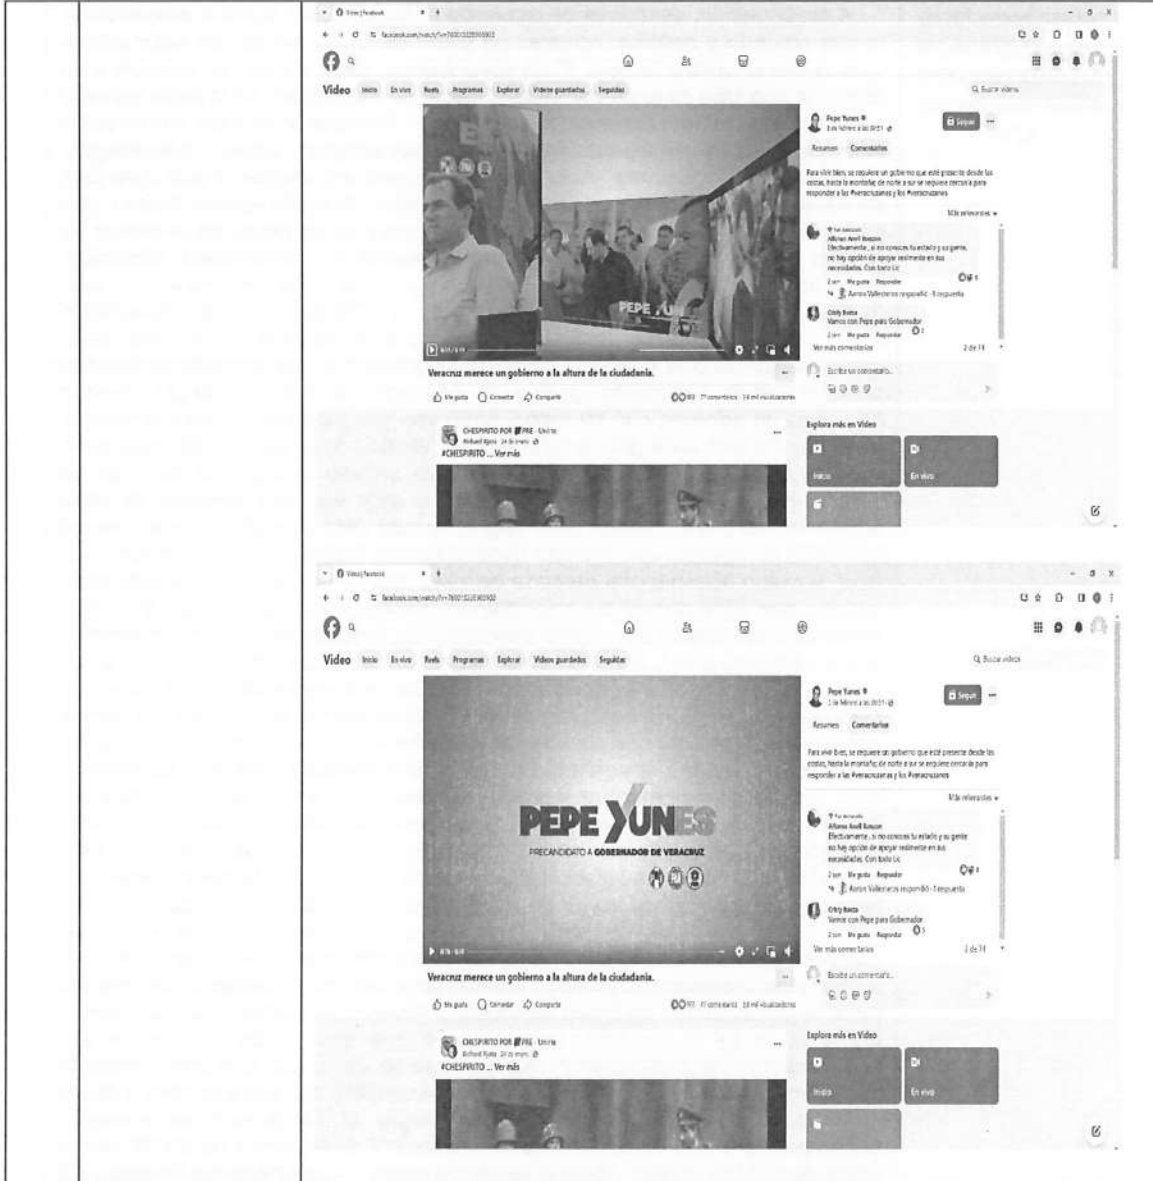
Video | Facebook

facebook.com/watch/?v=780013228590903

Video Inicio En vivo Reels Programas Explorar Videos guardados Seguidos

Buscar videos

Pepe Yunes
3 de febrero a las 09:51

Seguir

Resumen Comentarios

Para vivir bien, se requiere un gobierno que esté presente desde las costas, hasta la montaña; de norte a sur se requiere cercanía para responder a las #veracruzanas y los #veracruzanos

Más relevantes

Fan destacado
Alfonso Anell Romero
Efectivamente, si no conoces tu estado y su gente, no hay opción de apoyar realmente en sus necesidades. Con todo Lic

2 sem Me gusta Responder

Aaron Vallesteros respondió · 1 respuesta

Citly Basta
Vamos con Pepe para Gobernador

2 sem Me gusta Responder

Ver más comentarios 2 de 14

Escribe un comentario...

PEPE YUNES

Veracruz merece un gobierno a la altura de la ciudadania.

Me gusta Comentar Compartir

993 · 77 comentarios · 3.8 mil visualizaciones

CHESPIRITO POR PRE · Unirse
Richard Ruiz · 24 de enero
#CHESPIRITO ... Ver más

Explora más en Video

Inicio En vivo

Video | Facebook

facebook.com/watch/?v=780013228590903

Video Inicio En vivo Reels Programas Explorar Videos guardados Seguidos

Buscar videos

Pepe Yunes
3 de febrero a las 09:51

Seguir

Resumen Comentarios

Para vivir bien, se requiere un gobierno que esté presente desde las costas, hasta la montaña; de norte a sur se requiere cercanía para responder a las #veracruzanas y los #veracruzanos

Más relevantes

Fan destacado
Alfonso Anell Romero
Efectivamente, si no conoces tu estado y su gente, no hay opción de apoyar realmente en sus necesidades. Con todo Lic

2 sem Me gusta Responder

Aaron Vallesteros respondió · 1 respuesta

Citly Basta
Vamos con Pepe para Gobernador

2 sem Me gusta Responder

Ver más comentarios 2 de 14

Escribe un comentario...

PEPE YUNES
PRECANDIDATO A GOBERNADOR DE VERACRUZ

Veracruz merece un gobierno a la altura de la ciudadania.

Me gusta Comentar Compartir

993 · 77 comentarios · 3.8 mil visualizaciones

CHESPIRITO POR PRE · Unirse
Richard Ruiz · 24 de enero
#CHESPIRITO ... Ver más

Explora más en Video

Inicio En vivo